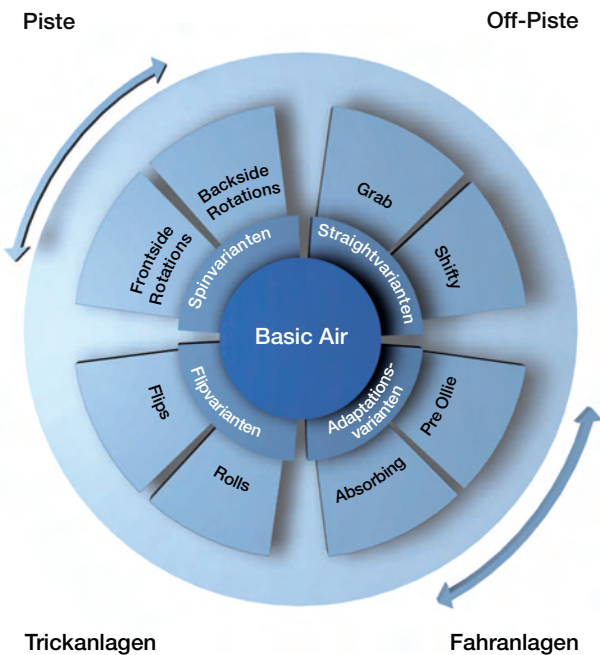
Piste

Off-Piste

Backside Rotations

Frontside Rotations

Spinvarianten

Grab

Shifty

Straightvarianten

Basic Air

Flipvarianten

Flips

Rolls

Adaptationsvarianten

Pre Ollie

Absorbing

Trickanlagen

Fahranlagen